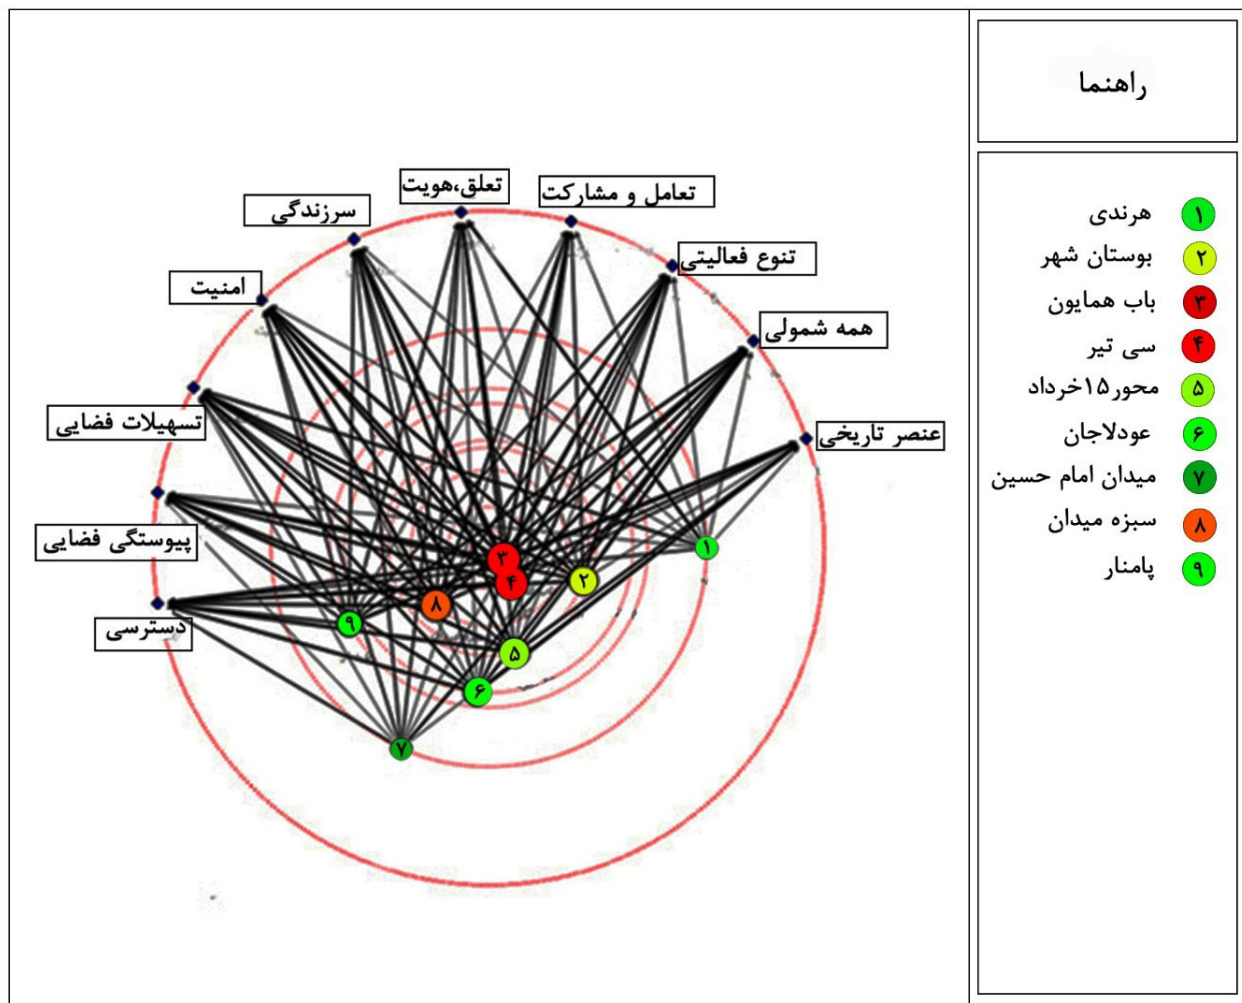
تعلق،هویت
تعامل و مشارکت
سرزندگی
تنوع فعالیتی
امنیت
همه شمولی
تسهیلات فضایی
عنصر تاریخی
پیوستگی فضایی
دسترسی

۱ ۲ ۳ ۴ ۵ ۶ ۷ ۸ ۹

راهنما

۱ هرندی
۲ بوستان شهر
۳ باب همایون
۴ سی تیر
۵ محور۱۵خرداد
۶ عودلاجان
۷ میدان امام حسین
۸ سبزه میدان
۹ پامنار